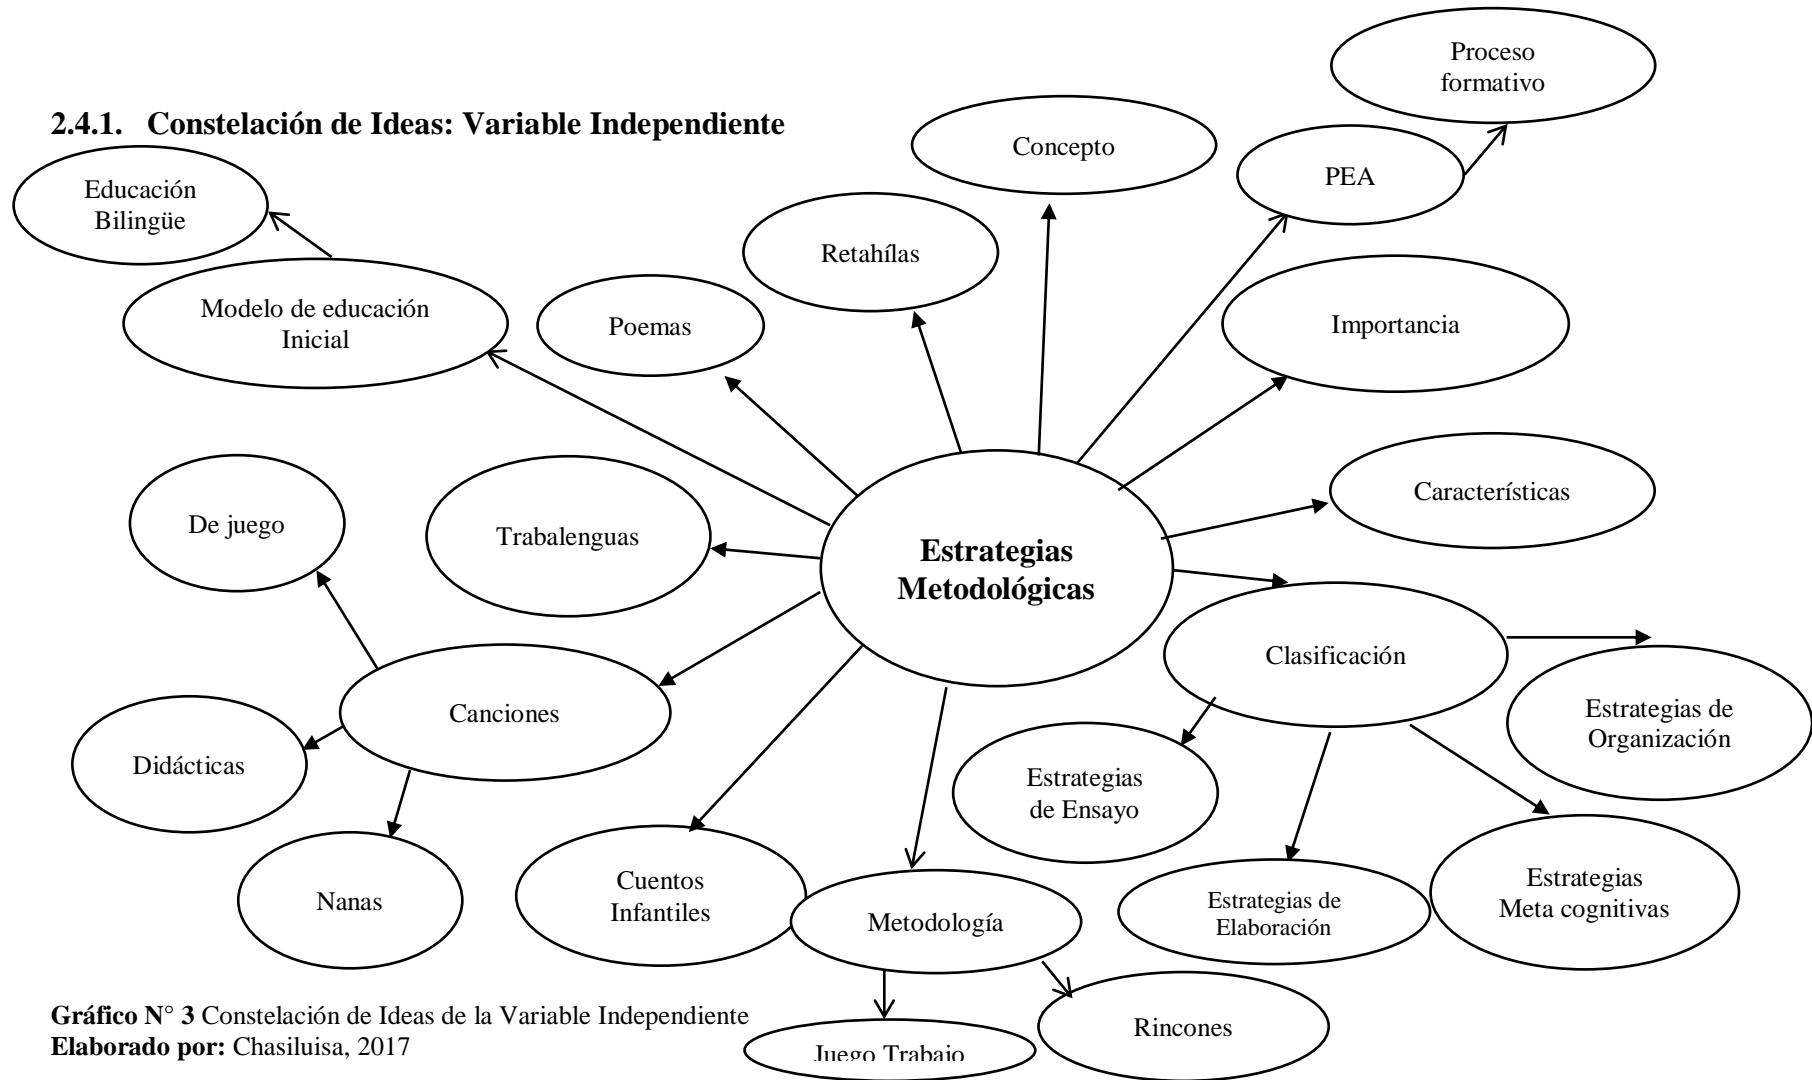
2.4.1. Constelación de Ideas: Variable Independiente

Proceso formativo

Concepto

PEA

Educación Bilingüe

Retahílas

Modelo de educación Inicial

Poemas

Importancia

Características

De juego

Trabalenguas

Estrategias Metodológicas

Clasificación

Canciones

Estrategias de Organización

Didácticas

Estrategias de Ensayo

Nanas

Cuentos Infantiles

Metodología

Estrategias de Elaboración

Estrategias Meta cognitivas

Rincones

Juego Trabajo

Gráfico N° 3 Constelación de Ideas de la Variable Independiente
Elaborado por: Chasiluisa, 2017